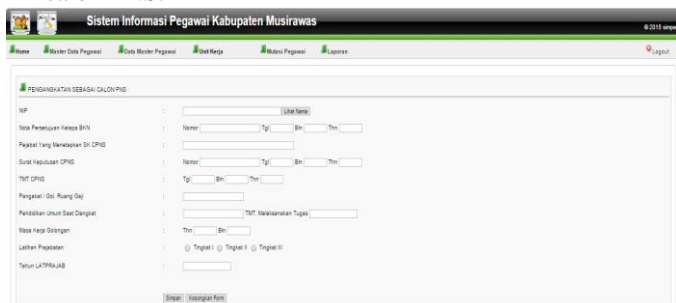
Sistem Informasi Pegawai Kabupaten Musirawas

©2015 simpeg

Home | Master Data Pegawai | Data Master Pegawai | Unit Kerja | Mutasi Pegawai | Laporan | Logout

PENGANGKATAN SEBAGAI CALON PNS

NIP : Lihat Nama

Nota Persetujuan Kepala BKN : Nomor Tgl Bln Thn

Pejabat Yang Menetapkan SK CPNS :

Surat Keputusan CPNS : Nomor Tgl Bln Thn

TMT CPNS : Tgl Bln Thn

Pangkat / Gol. Ruang Gaji :

Pendidikan Umum Saat Diangkat : TMT. Melaksanakan Tugas

Masa Kerja Golongan : Thn Bln

Latihan Prajabatan : Tingkat I Tingkat II Tingkat III

Tahun LATPRAJAB :

Simpan Kosongkan Form